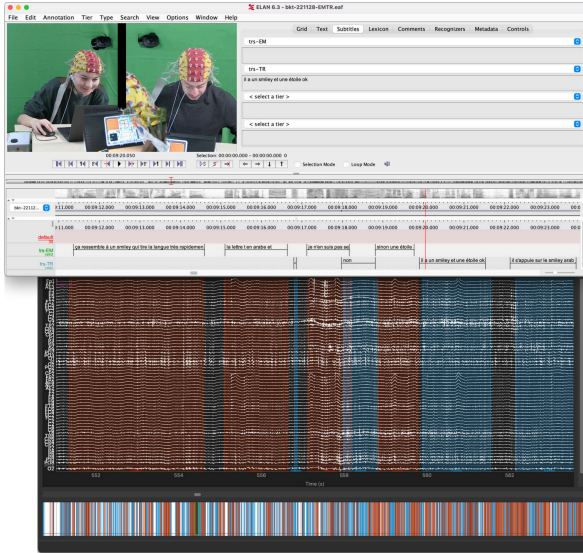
ELAN 6.3 - bkt-221128-EMTR.eaf

File Edit Annotation Tier Type Search View Options Window Help

Grid Text Subtitles Lexicon Comments Recognizers Metadata Controls

trs-EM

trs-TR

il a un smiley et une étoile ok

< select a tier >

< select a tier >

00:09:20.050

Selection: 00:00:00.000 - 00:00:00.000 0

Selection Mode Loop Mode

bkt-22112...

9:11.000 00:09:12.000 00:09:13.000 00:09:14.000 00:09:15.000 00:09:16.000 00:09:17.000 00:09:18.000 00:09:19.000 00:09:20.000 00:09:21.000 00:09:22.000 00:09:23.000

default

trs-EM

trs-TR

ça ressemble à un smiley qui tire la langue très rapidemen

la lettre l en arabe et

je n'en suis pas sû

sinon une étoile

non

il a un smiley et une étoile ok

il s'appuie sur le smiley arab

552 554 556 558 560 562

Time (s)